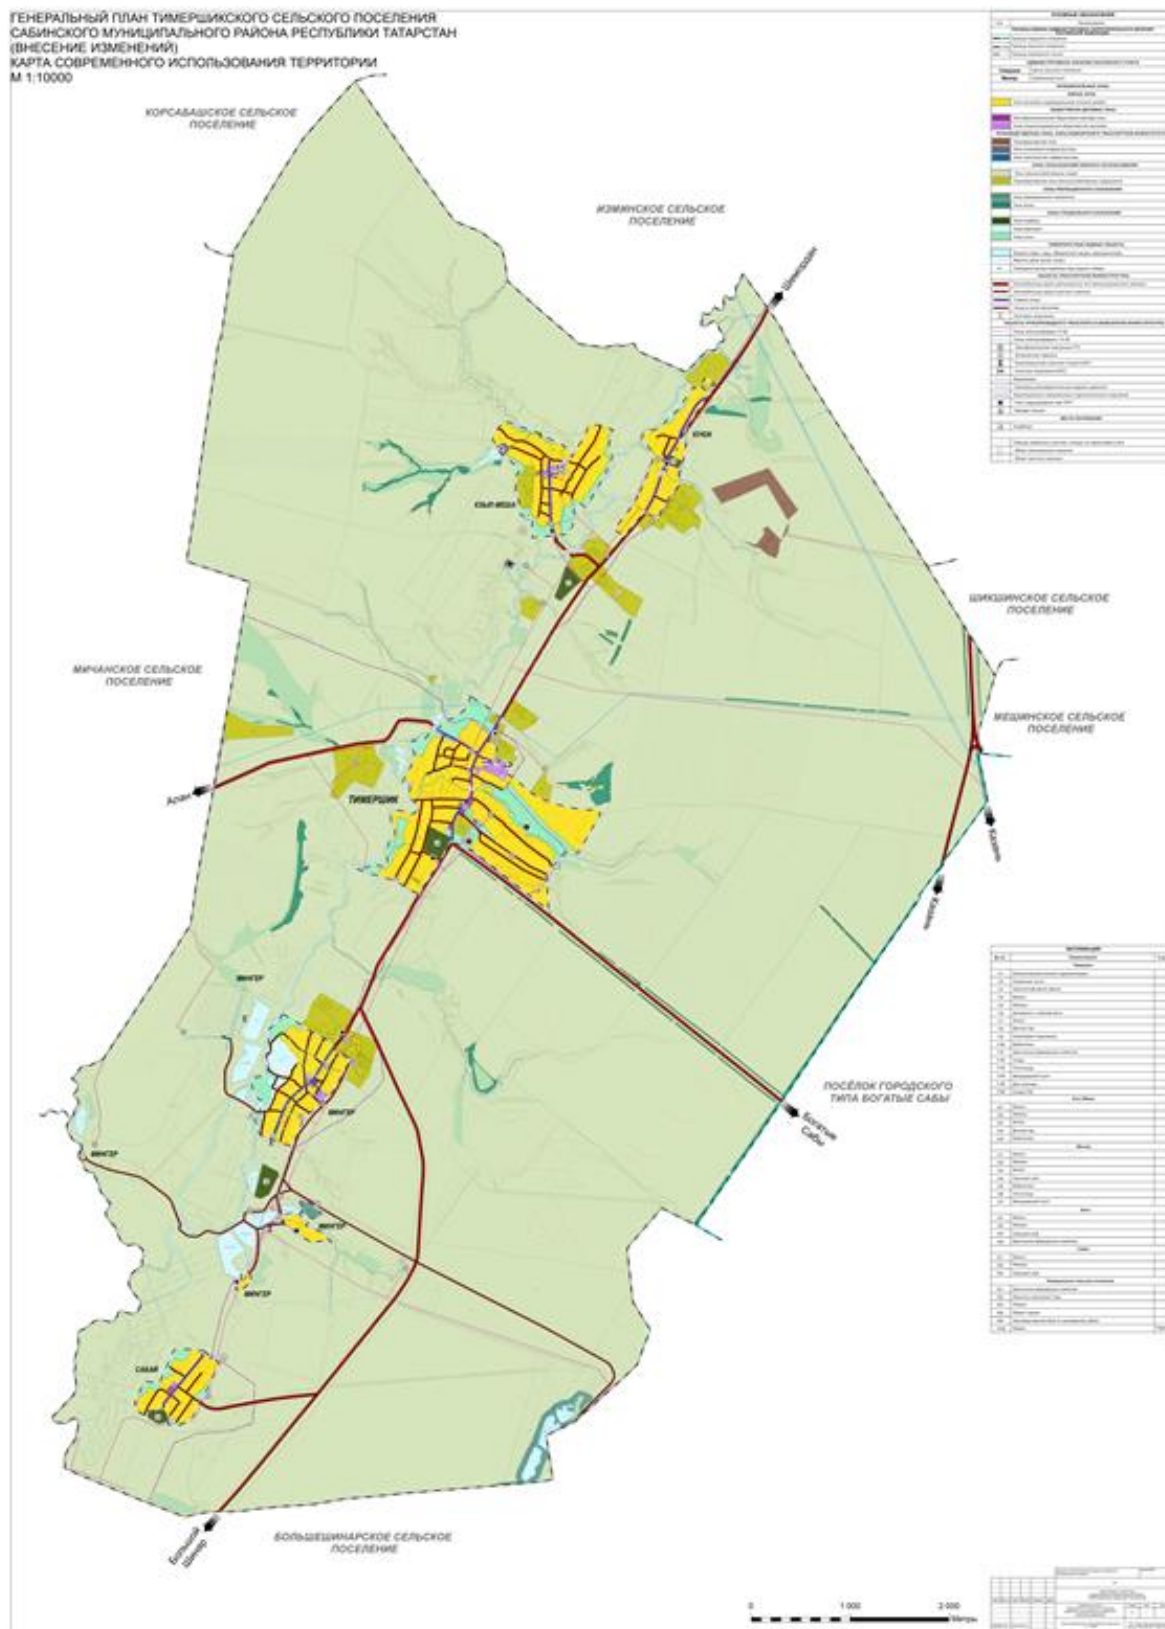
ГЕНЕРАЛЬНЫЙ ПЛАН ТИМЕРШИКСКОГО СЕЛЬСКОГО ПОСЕЛЕНИЯ
САБИНСКОГО МУНИЦИПАЛЬНОГО РАЙОНА РЕСПУБЛИКИ ТАТАРСТАН
(ВНЕСЕНИЕ ИЗМЕНЕНИЙ)
КАРТА СОВРЕМЕННОГО ИСПОЛЬЗОВАНИЯ ТЕРРИТОРИИ
М 1:10000

КОРСАБАШСКОЕ СЕЛЬСКОЕ ПОСЕЛЕНИЕ

ИЗМИНСКОЕ СЕЛЬСКОЕ ПОСЕЛЕНИЕ

Шемордан

ЮЛЬЯ-МОДА

ЕНЕН

ШИКШИНСКОЕ СЕЛЬСКОЕ ПОСЕЛЕНИЕ

МИЧАНСКОЕ СЕЛЬСКОЕ ПОСЕЛЕНИЕ

МЕШИНСКОЕ СЕЛЬСКОЕ ПОСЕЛЕНИЕ

Арск

ТИМЕРШИК

Казань

Чирпы

МИНГЕР

МИНГЕР

МИНГЕР

ПОСЁЛОК ГОРОДСКОГО ТИПА БОГАТЫЕ САБЫ

Богатые Сабы

МИНГЕР

МИНГЕР

САБАР

Большой Шинар

БОЛЬШЕШИНАРСКОЕ СЕЛЬСКОЕ ПОСЕЛЕНИЕ

0 1 000 2 000 Метры

УСЛОВНЫЕ ОБОЗНАЧЕНИЯ

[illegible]

ЭКСПЛИКАЦИЯ

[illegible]